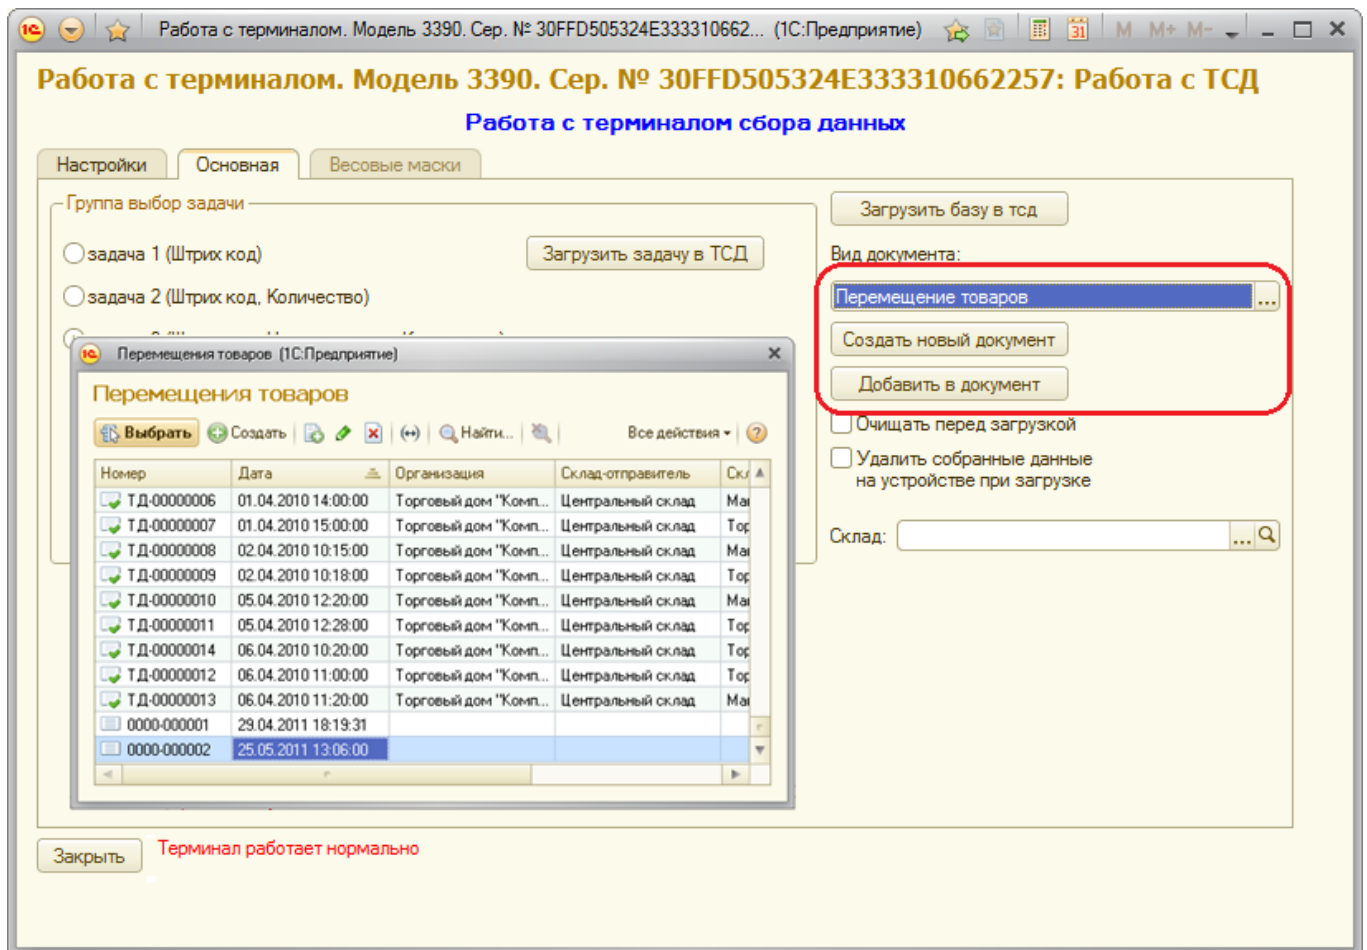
Работа с терминалом. Модель 3390. Сер. № 30FFD505324E333310662... (1С:Предприятие)

M M+ M-

Работа с терминалом. Модель 3390. Сер. № 30FFD505324E333310662257: Работа с ТСД

Работа с терминалом сбора данных

Настройки | Основная | Весовые маски

Группа выбор задачи

задача 1 (Штрих код)

задача 2 (Штрих код, Количество)

Загрузить задачу в ТСД

Загрузить базу в тсд

Вид документа:

Перемещение товаров

Создать новый документ

Добавить в документ

Очищать перед загрузкой

Удалить собранные данные на устройстве при загрузке

Склад:

Перемещения товаров (1С:Предприятие)

Перемещения товаров

Выбрать | Создать | Найти... | Все действия

| Номер | Дата | Организация | Склад-отправитель | Ск |
|---|---|---|---|---|
| ТД-00000006 | 01.04.2010 14:00:00 | Торговый дом "Комп... | Центральный склад | Ма |
| ТД-00000007 | 01.04.2010 15:00:00 | Торговый дом "Комп... | Центральный склад | То |
| ТД-00000008 | 02.04.2010 10:15:00 | Торговый дом "Комп... | Центральный склад | Ма |
| ТД-00000009 | 02.04.2010 10:18:00 | Торговый дом "Комп... | Центральный склад | То |
| ТД-00000010 | 05.04.2010 12:20:00 | Торговый дом "Комп... | Центральный склад | Ма |
| ТД-00000011 | 05.04.2010 12:28:00 | Торговый дом "Комп... | Центральный склад | То |
| ТД-00000014 | 06.04.2010 10:20:00 | Торговый дом "Комп... | Центральный склад | То |
| ТД-00000012 | 06.04.2010 11:00:00 | Торговый дом "Комп... | Центральный склад | То |
| ТД-00000013 | 06.04.2010 11:20:00 | Торговый дом "Комп... | Центральный склад | Ма |
| 0000-000001 | 29.04.2011 18:19:31 | | | |
| 0000-000002 | 25.05.2011 13:06:00 | | | |

Закрыть

Терминал работает нормально